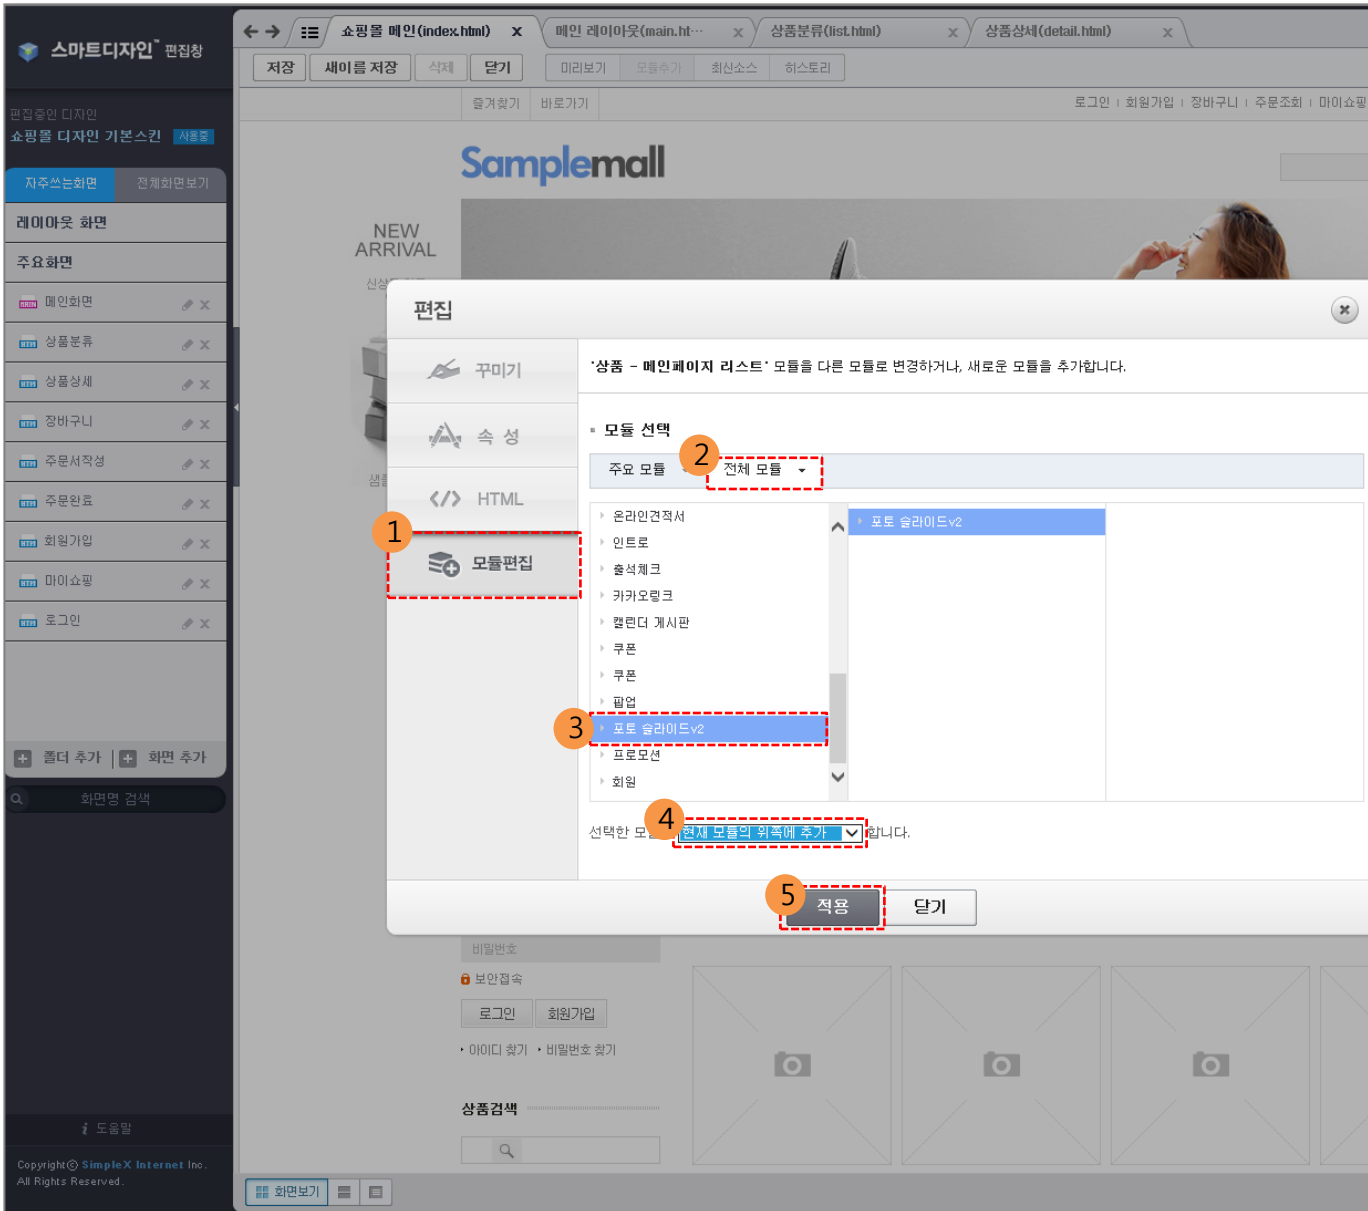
스마트디자인™ 편집창

편집중인 디자인
쇼핑몰 디자인 기본스킨 사용중

자주쓰는화면 전체화면보기

레이아웃 화면
주요화면
메인화면
상품분류
상품상세
장바구니
주문서작성
주문완료
회원가입
마이쇼핑
로그인

폴더 추가 | 화면 추가

화면명 검색

도움말

Copyright© SimpleX Internet Inc. All Rights Reserved.

쇼핑몰 메인(index.html) 메인 레이아웃(main.ht··· 상품분류(list.html) 상품상세(detail.html)

저장 새이름 저장 삭제 닫기 미리보기 모듈추가 최신소스 히스토리

즐겨찾기 바로가기

로그인 | 회원가입 | 장바구니 | 주문조회 | 마이쇼핑

Samplemall

NEW ARRIVAL

편집

꾸미기
속 성
HTML
1 모듈편집

'상품 - 메인페이지 리스트' 모듈을 다른 모듈로 변경하거나, 새로운 모듈을 추가합니다.

모듈 선택
주요 모듈 2 전체 모듈

온라인견적서
인트로
출석체크
카카오링크
캘린더 게시판
쿠폰
쿠폰
팝업
3 포토 슬라이드v2
프로모션
회원

포토 슬라이드v2

선택한 모 4 현재 모듈의 위쪽에 추가 합니다.

5 적용 닫기

비밀번호
보안접속
로그인 회원가입
아이디 찾기 비밀번호 찾기

상품검색

화면보기